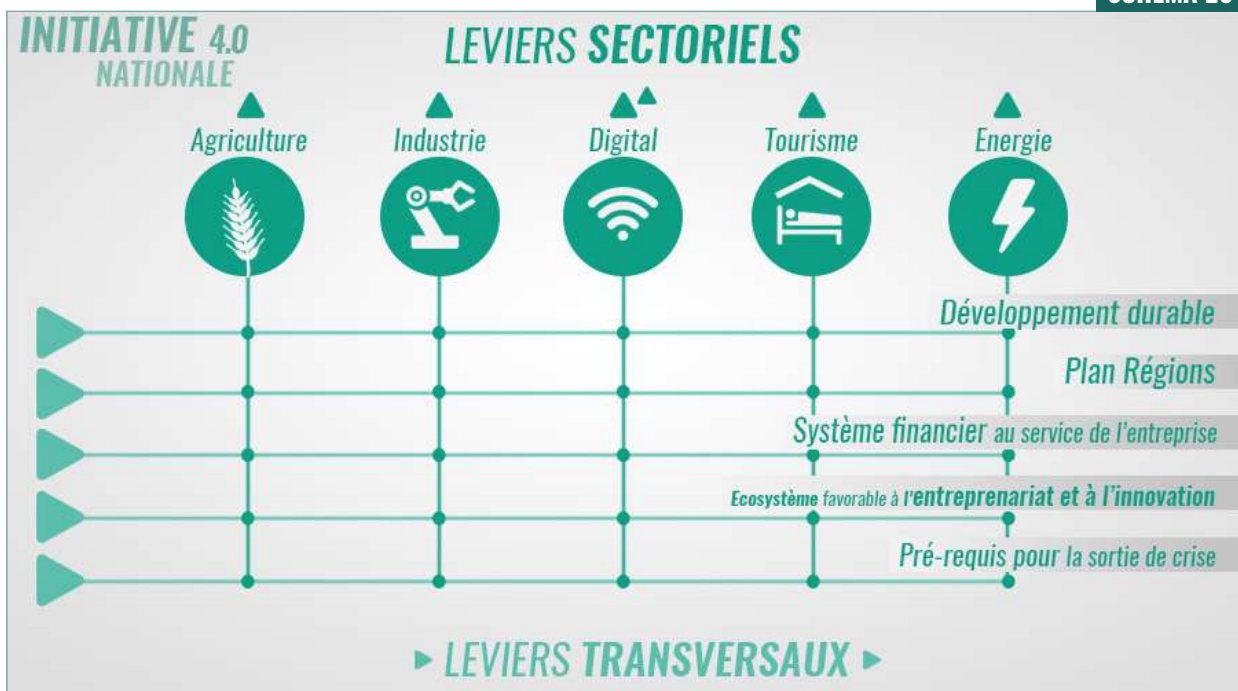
INITIATIVE 4.0
NATIONALE

LEVIERS SECTORIELS

Agriculture
Industrie
Digital
Tourisme
Energie

Développement durable
Plan Régions
Système financier au service de l'entreprise
Ecosystème favorable à l'entreprenariat et à l'innovation
Pré-requis pour la sortie de crise

LEVIERS TRANSVERSAUX